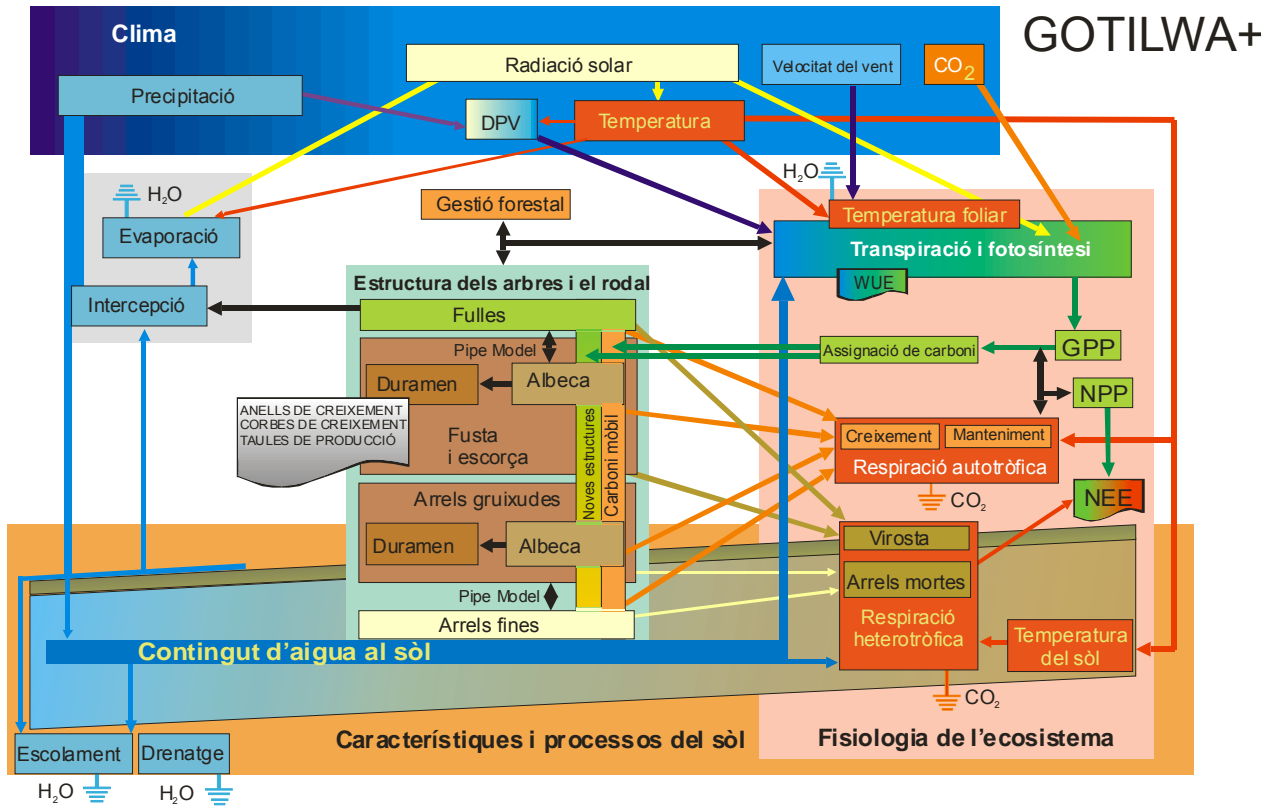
GOTILWA+

Clima

Radiació solar

Velocitat del vent

$CO_2$

Precipitació

DPV

Temperatura

$H_2O$

$H_2O$

Evaporació

Gestió forestal

Temperatura foliar

Transpiració i fotosíntesi

WUE

Estructura dels arbres i el rodal

Intercepció

Fulles

Pipe Model

Assignació de carboni

GPP

Duramen

Albeca

NPP

ANELLS DE CREIXEMENT
CORBES DE CREIXEMENT
TAULES DE PRODUCCIÓ

Fusta i escorça

Noves estuctures

Carboni mòbil

Creixement

Manteniment

Respiració autotròfica

$CO_2$

NEE

Arrels gruixudes

Virosta

Duramen

Albeca

Arrels mortes

Pipe Model

Respiració heterotròfica

Arrels fines

Temperatura del sòl

Contingut d'aigua al sòl

$CO_2$

Característiques i processos del sòl

Fisiologia de l'ecosistema

Escolament

Drenatge

$H_2O$

$H_2O$